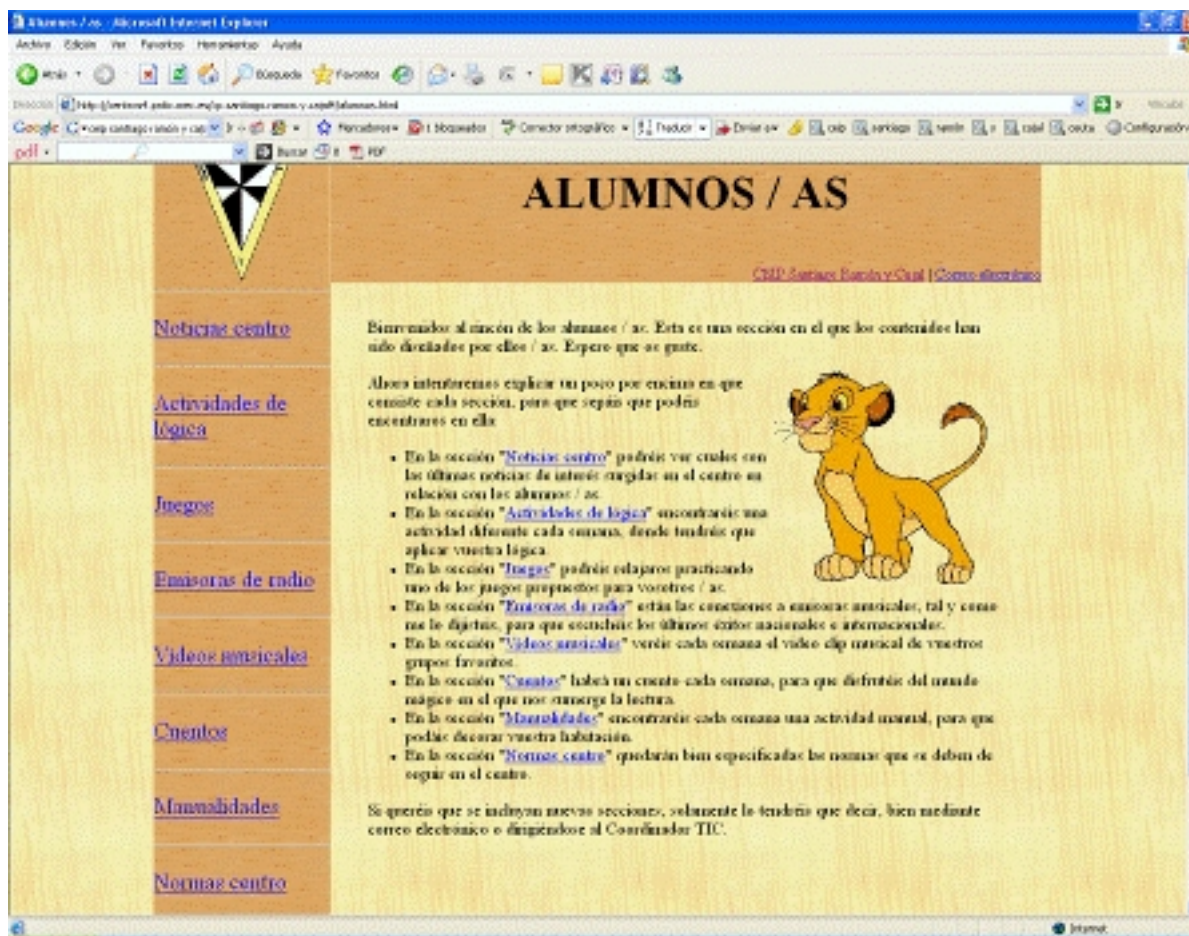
Alumnos / as - Microsoft Internet Explorer

Archivo Edición Ver Favoritos Herramientas Ayuda

Atrás Búsqueda Favoritos

Dirección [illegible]

Google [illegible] Marcadores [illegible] Corrector ortográfico Traducir Enviar a Configuración

pdf Buscar PDF

ALUMNOS / AS

CEIP Santiago Ramón y Cajal | Correo electrónico

Noticias centro

Actividades de lógica

Juegos

Emisoras de radio

Videos musicales

Cuentos

Manualidades

Normas centro

Bienvenidos al rincón de los alumnos / as. Esta es una sección en el que los contenidos han sido diseñados por ellos / as. Espero que os guste.

Ahora intentaremos explicar un poco por encima en que consiste cada sección, para que sepáis que podéis encontraros en ella:

- En la sección "Noticias centro" podréis ver cuales son las últimas noticias de interés surgidas en el centro en relación con los alumnos / as.
- En la sección "Actividades de lógica" encontraréis una actividad diferente cada semana, donde tendréis que aplicar vuestra lógica.
- En la sección "Juegos" podréis relajaros practicando uno de los juegos propuestos para vosotros / as.
- En la sección "Emisoras de radio" están las conexiones a emisoras musicales, tal y como me lo dijisteis, para que escuchéis los últimos éxitos nacionales e internacionales.
- En la sección "Videos musicales" veréis cada semana el video clip musical de vuestros grupos favoritos.
- En la sección "Cuentos" habrá un cuento cada semana, para que disfrutéis del mundo mágico en el que nos sumerge la lectura.
- En la sección "Manualidades" encontraréis cada semana una actividad manual, para que podáis decorar vuestra habitación.
- En la sección "Normas centro" quedarán bien especificadas las normas que se deben de seguir en el centro.

Si queréis que se incluyan nuevas secciones, solamente lo tendréis que decir, bien mediante correo electrónico o dirigiéndose al Coordinador TIC.

Internet